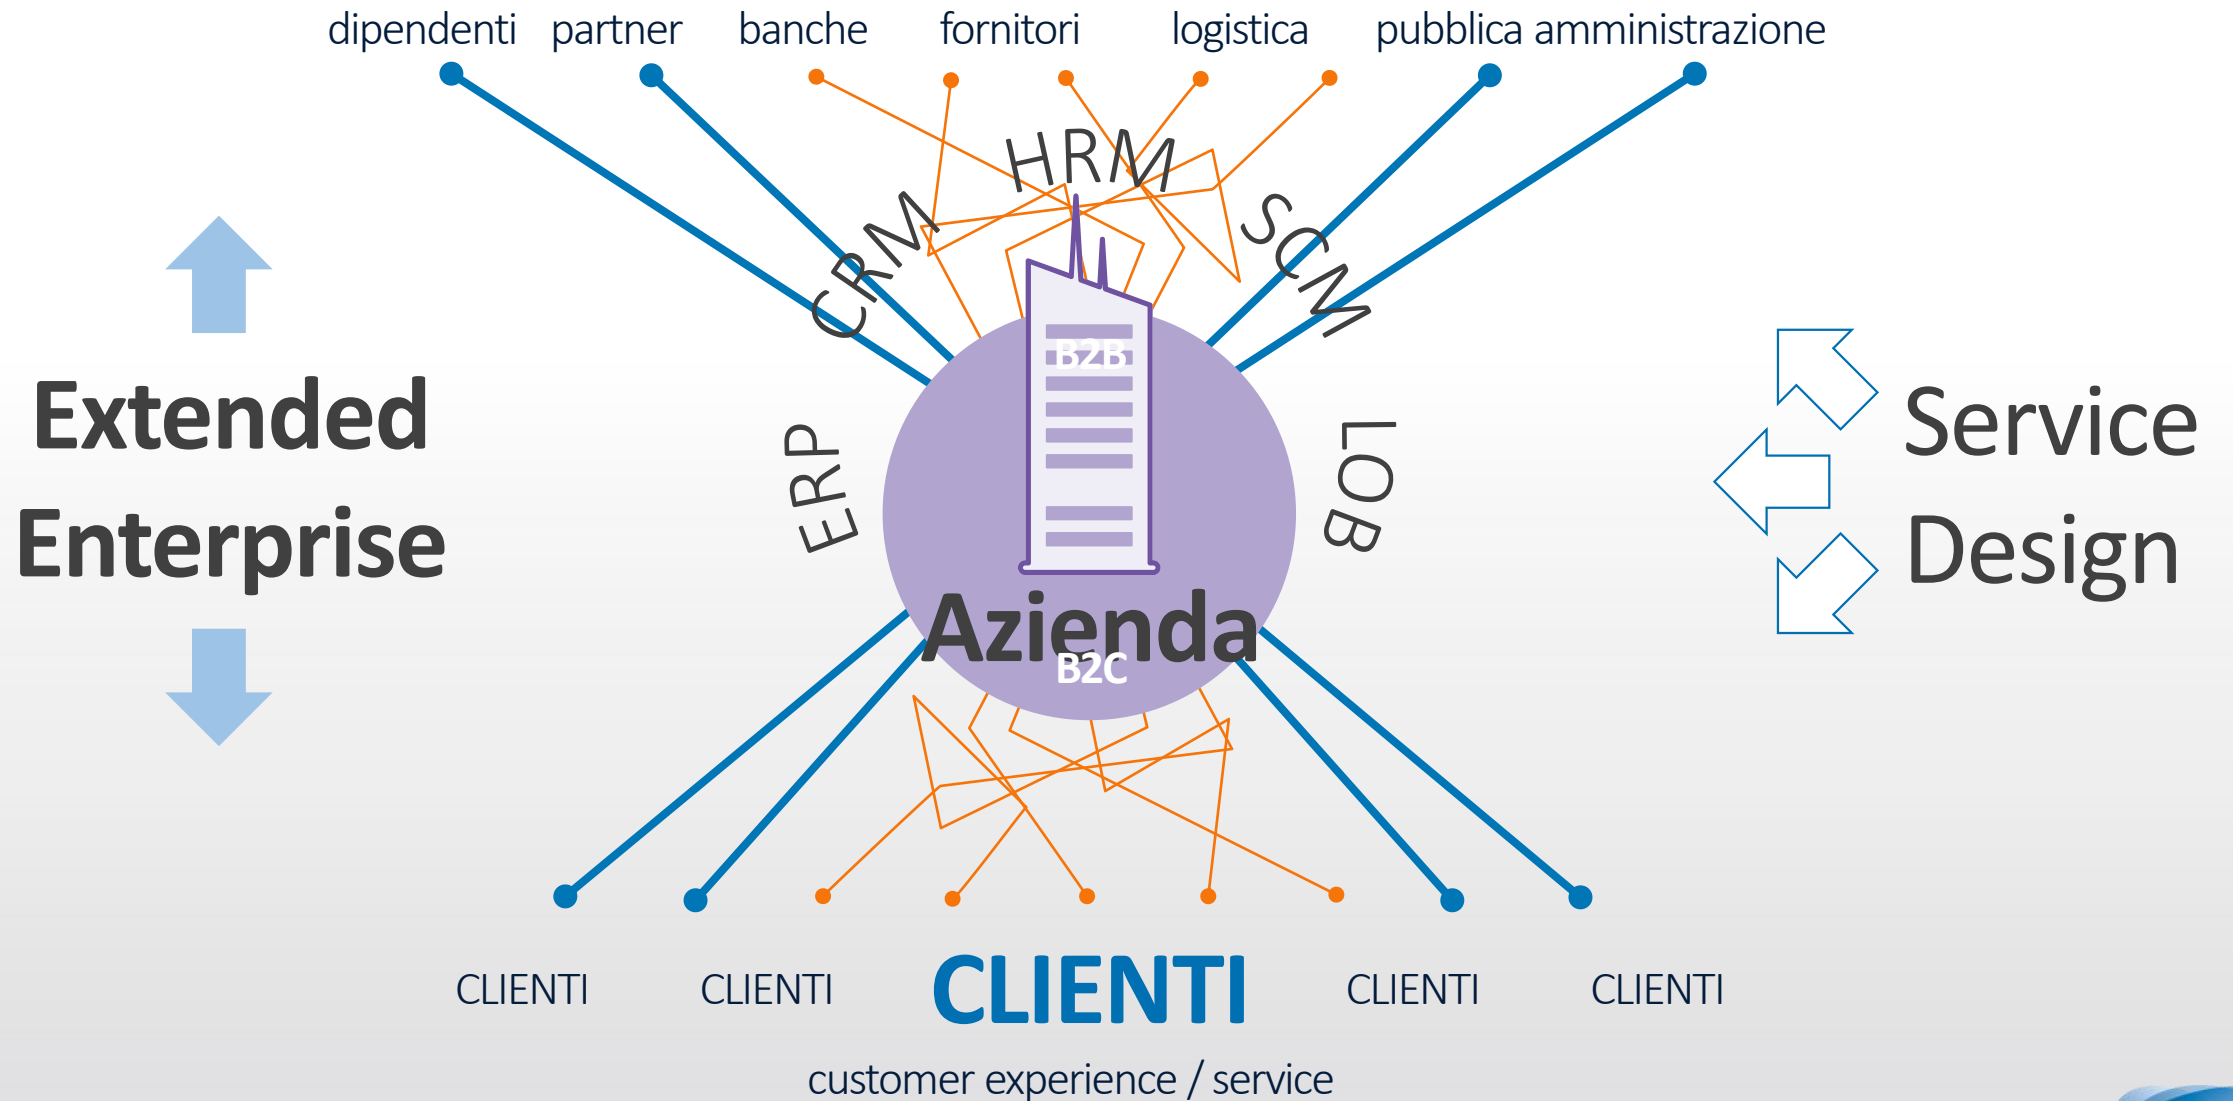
dipendenti partner banche fornitori logistica pubblica amministrazione

CRM HRM SCM

Extended Enterprise

ERP

B2B

LOB

Service Design

Azienda

B2C

CLIENTI CLIENTI CLIENTI CLIENTI CLIENTI

customer experience / service